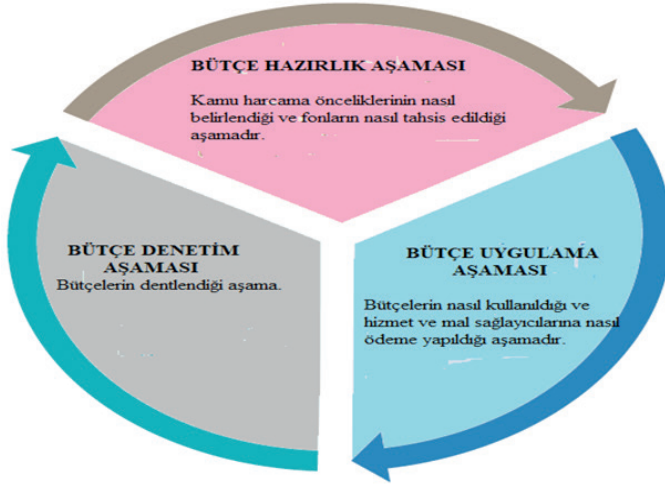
BÜTÇE HAZIRLIK AŞAMASI

Kamu harcama önceliklerinin nasıl belirlendiği ve fonların nasıl tahsis edildiği aşamadır.

BÜTÇE UYGULAMA AŞAMASI

Bütçelerin nasıl kullanıldığı ve hizmet ve mal sağlayıcılarına nasıl ödeme yapıldığı aşamadır.

BÜTÇE DENETİM AŞAMASI

Bütçelerin dentlendiği aşama.